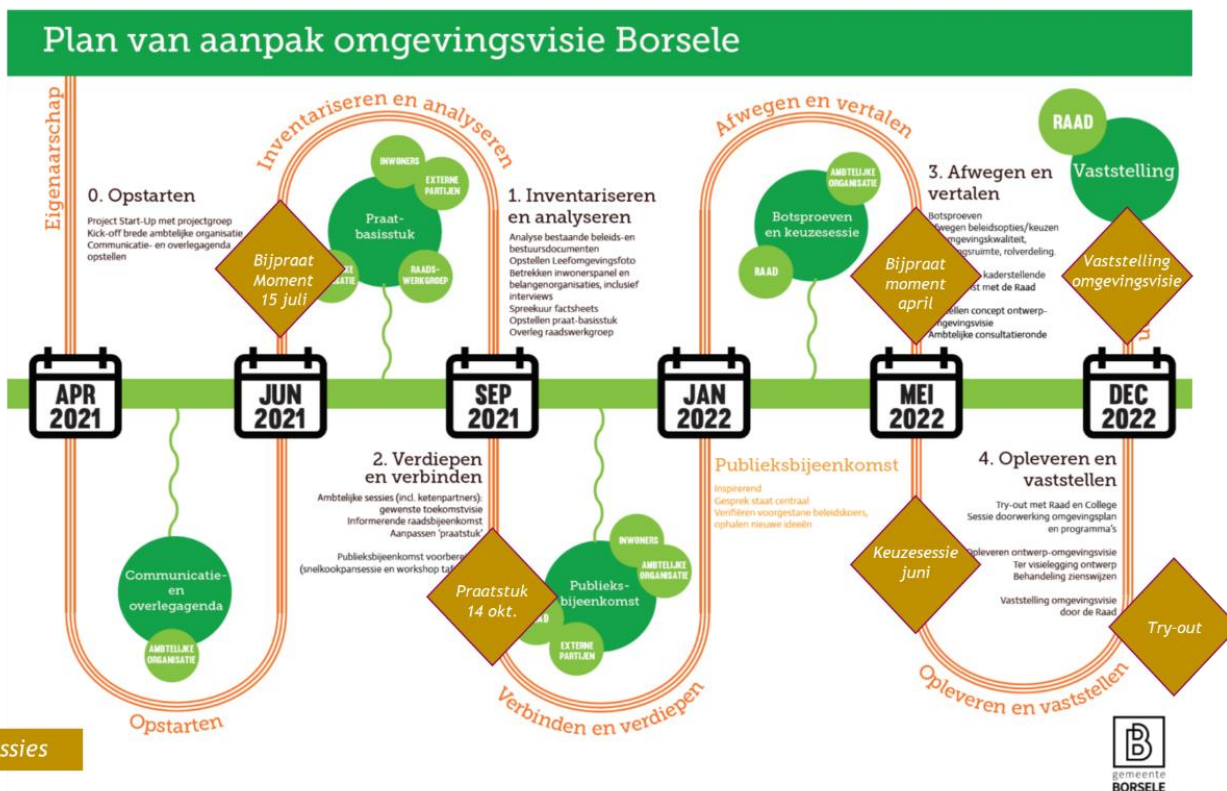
Plan van aanpak omgevingsvisie Borsele

Eigenaarschap

Inventariseren en analyseren

Afwegen en vertalen

RAAD

Vaststelling

0. Opstarten

Project Start-Up met projectgroep
Kick-off brede ambtelijke organisatie
Communicatie- en overlegagenda opstellen

INWONERS

EXTERNE PARTIJEN

Praat-basisstuk

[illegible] ATIE

RAADS-WERKGROEP

Bijpraat Moment 15 juli

1. Inventariseren en analyseren

Analyse bestaande beleids-en bestuursdocumenten
Opstellen Leefomgevingsfoto
Betrekken inwonerspanel en belangenorganisaties, inclusief interviews
Spreekuur factsheets
Opstellen praat-basisstuk
Overleg raadswerkgroep

AMBTELIJKE ORGANISATIE

Botsproeven en keuzesessie

RAAD

3. Afwegen en vertalen

Botsproeven
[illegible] wegen beleidsopties/keuzen
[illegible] omgevingskwaliteit,
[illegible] gsruimte, rolverdeling.
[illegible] kaderstellende
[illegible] st met de Raad
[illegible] ellen concept ontwerp-
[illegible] gevingsvisie
Ambtelijke consultatieronde

Bijpraat moment april

Vaststelling omgevingsvisie

APR 2021

JUN 2021

SEP 2021

JAN 2022

MEI 2022

DEC 2022

2. Verdiepen en verbinden

Ambtelijke sessies (incl. ketenpartners): gewenste toekomstvisie
Informerende raadsbijeenkomst
Aanpassen 'praatstuk'

Publieksbijeenkomst voorbere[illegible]
(snelkookpansessie en workshop ta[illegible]

Publieksbijeenkomst

Inspirerend
Gesprek staat centraal
Verifiëren voorgestane beleidskoers, ophalen nieuwe ideeën

4. Opleveren en vaststellen

Try-out met Raad en College
Sessie doorwerking omgevingsplan en programma's

Opleveren ontwerp-omgevingsvisie
Ter visielegging ontwerp
Behandeling zienswijzen

Vaststelling omgevingsvisie door de Raad

Communicatie- en overlegagenda

AMBTELIJKE ORGANISATIE

Praatstuk 14 okt.

INWONERS

AMBTELIJKE ORGANISATIE

Publieks-bijeenkomst

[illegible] AD

EXTERNE PARTIJEN

Keuzesessie juni

Try-out

Opstarten

Verbinden en verdiepen

Opleveren en vaststellen

ssies

gemeente BORSELE